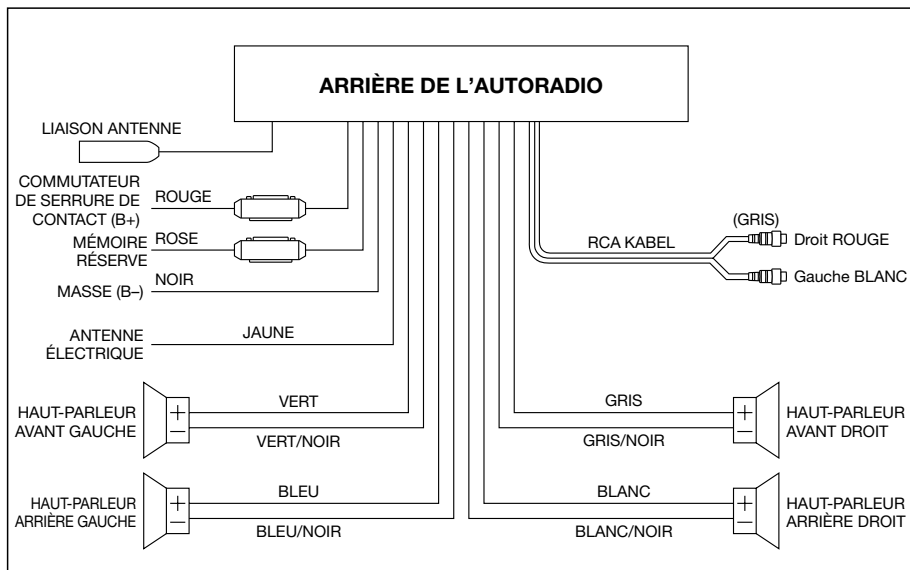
ARRIÈRE DE L'AUTORADIO

LIAISON ANTENNE

COMMUTATEUR DE SERRURE DE CONTACT (B+)

ROUGE

MÉMOIRE RÉSERVE

ROSE

MASSE (B–)

NOIR

ANTENNE ÉLECTRIQUE

JAUNE

(GRIS)

RCA KABEL

Droit ROUGE

Gauche BLANC

HAUT-PARLEUR AVANT GAUCHE

+

–

VERT

VERT/NOIR

GRIS

GRIS/NOIR

+

–

HAUT-PARLEUR AVANT DROIT

HAUT-PARLEUR ARRIÈRE GAUCHE

+

–

BLEU

BLEU/NOIR

BLANC

BLANC/NOIR

+

–

HAUT-PARLEUR ARRIÈRE DROIT